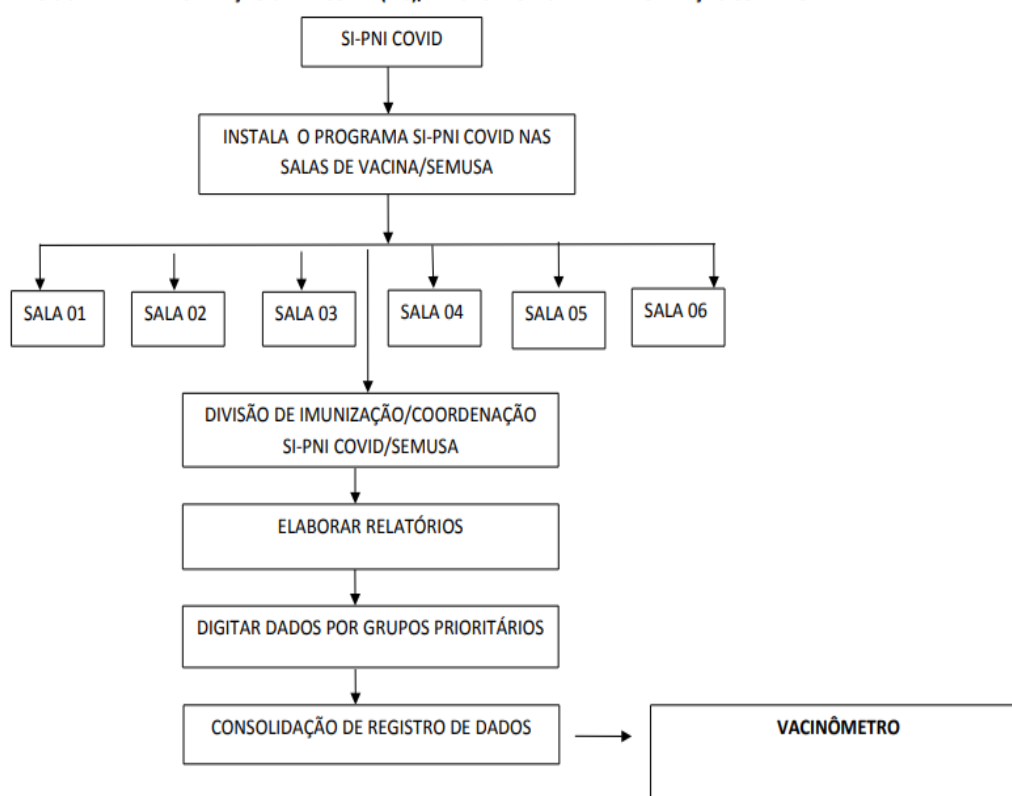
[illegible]

SI-PNI COVID

INSTALA O PROGRAMA SI-PNI COVID NAS SALAS DE VACINA/SEMUSA

SALA 01

SALA 02

SALA 03

SALA 04

SALA 05

SALA 06

DIVISÃO DE IMUNIZAÇÃO/COORDENAÇÃO SI-PNI COVID/SEMUSA

ELABORAR RELATÓRIOS

DIGITAR DADOS POR GRUPOS PRIORITÁRIOS

CONSOLIDAÇÃO DE REGISTRO DE DADOS

VACINÔMETRO